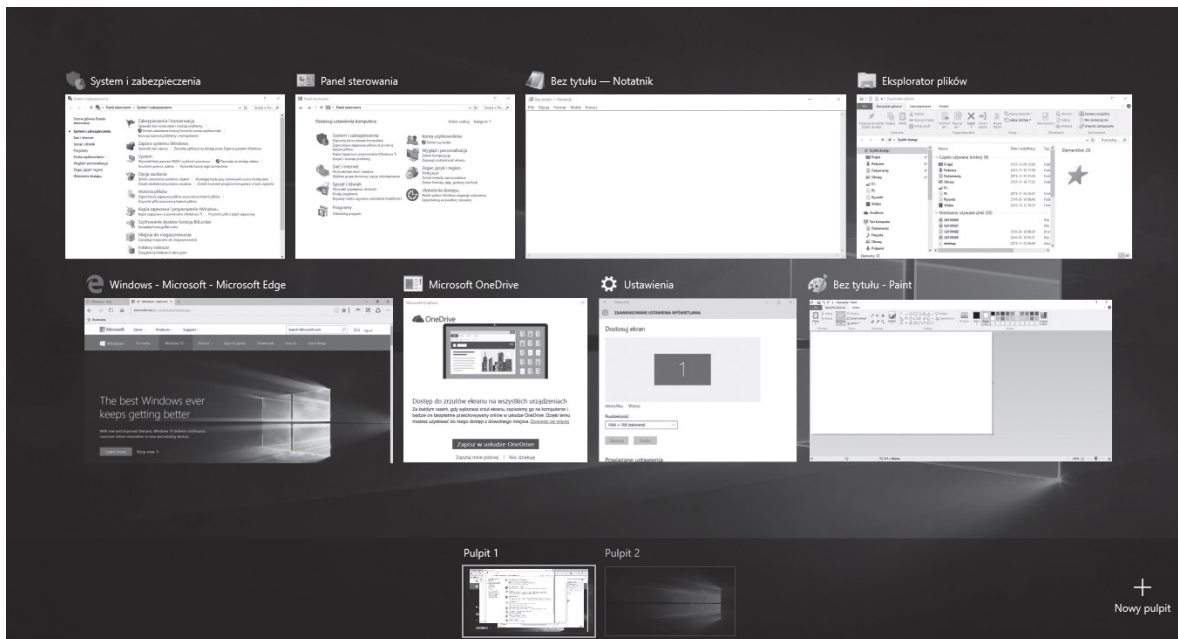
System i zabezpieczenia

Panel sterowania

Bez tytułu — Notatnik

Eksplorator plików

Windows - Microsoft - Microsoft Edge

The best Windows ever keeps getting better

Microsoft OneDrive

OneDrive

Dostęp do zrzutów ekranu na wszystkich urządzeniach

Zapisz w usłudze OneDrive

Ustawienia

Dostosuj ekran

1

Bez tytułu - Paint

Pulpit 1

Pulpit 2

+
Nowy pulpit